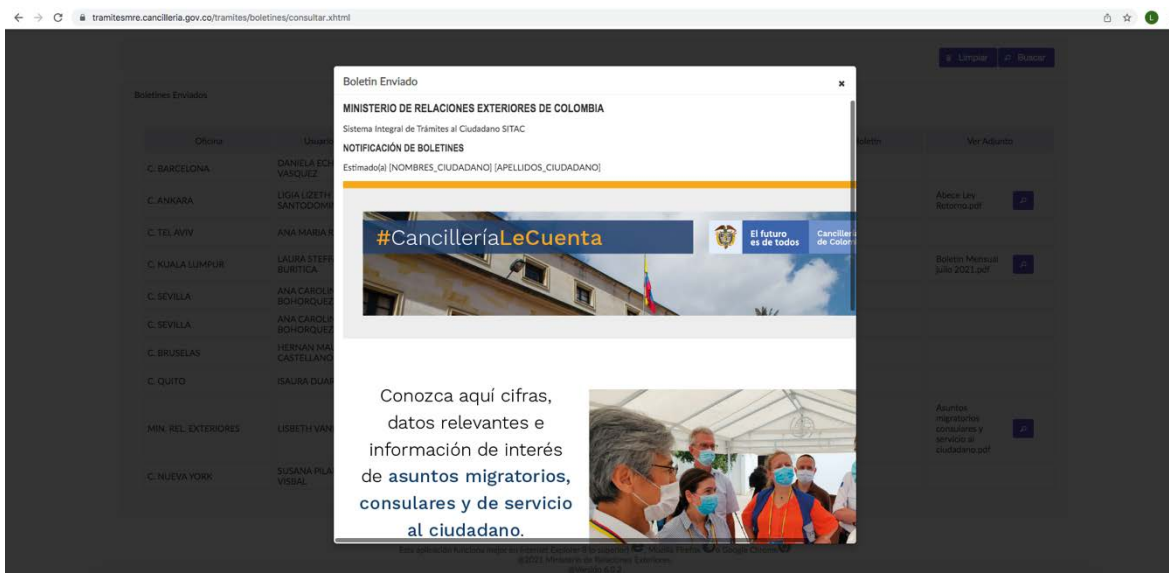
tramitesmre.cancilleria.gov.co/tramites/boletines/consultar.xhtml

Limpiar Buscar

Boletines Enviados

| Oficina | Usuario | | Boletin | Ver Adjunto |
|---|---|---|---|---|
| C. BARCELONA | DANIELA ECH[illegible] VASQUEZ | | | |
| C. ANKARA | LIGIA LIZETH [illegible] SANTODOMI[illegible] | | | Abece Ley Retorno.pdf |
| C. TEL AVIV | ANA MARIA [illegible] | | | |
| C. KUALA LUMPUR | LAURA STEFF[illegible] BURITICA | | | Boletin Mensual julio 2021.pdf |
| C. SEVILLA | ANA CAROLI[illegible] BOHORQUEZ | | | |
| C. SEVILLA | ANA CAROLI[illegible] BOHORQUEZ | | | |
| C. BRUSELAS | HERNAN MA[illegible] CASTELLANO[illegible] | | | |
| C. QUITO | ISAURA DUAR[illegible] | | | |
| MIN. REL. EXTERIORES | LISBETH VAN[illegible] | | | Asuntos migratorios consulares y servicio al ciudadano.pdf |
| C. NUEVA YORK | SUSANA PLA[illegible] VISBAL | | | |

Boletin Enviado ×

MINISTERIO DE RELACIONES EXTERIORES DE COLOMBIA

Sistema Integral de Trámites al Ciudadano SITAC

NOTIFICACIÓN DE BOLETINES

Estimado(a) [NOMBRES_CIUDADANO] [APELLIDOS_CIUDADANO]

#CancilleríaLeCuenta

El futuro es de todos

Cancillería de Colombia

Conozca aquí cifras, datos relevantes e información de interés de asuntos migratorios, consulares y de servicio al ciudadano.

Esta aplicación funciona mejor en Internet Explorer 8 o superior, Mozilla Firefox o Google Chrome
©2021 Ministerio de Relaciones Exteriores
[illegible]